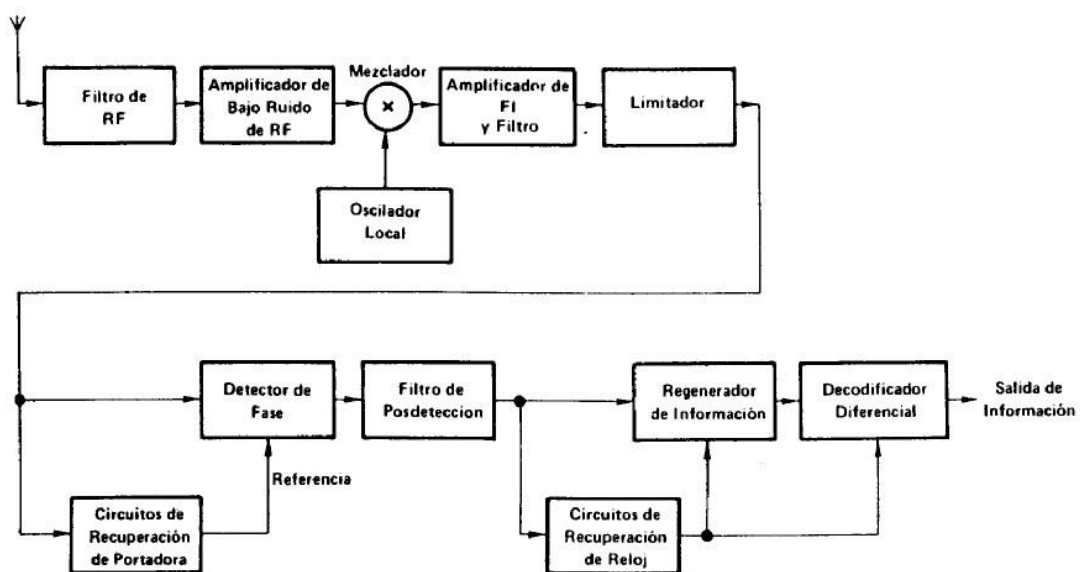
Filtro de RF

Amplificador de Bajo Ruido de RF

Mezclador

×

Amplificador de FI y Filtro

Limitador

Oscilador Local

Detector de Fase

Filtro de Posdeteccion

Regenerador de Información

Decodificador Diferencial

Salida de Información

Referencia

Circuitos de Recuperación de Portadora

Circuitos de Recuperación de Reloj